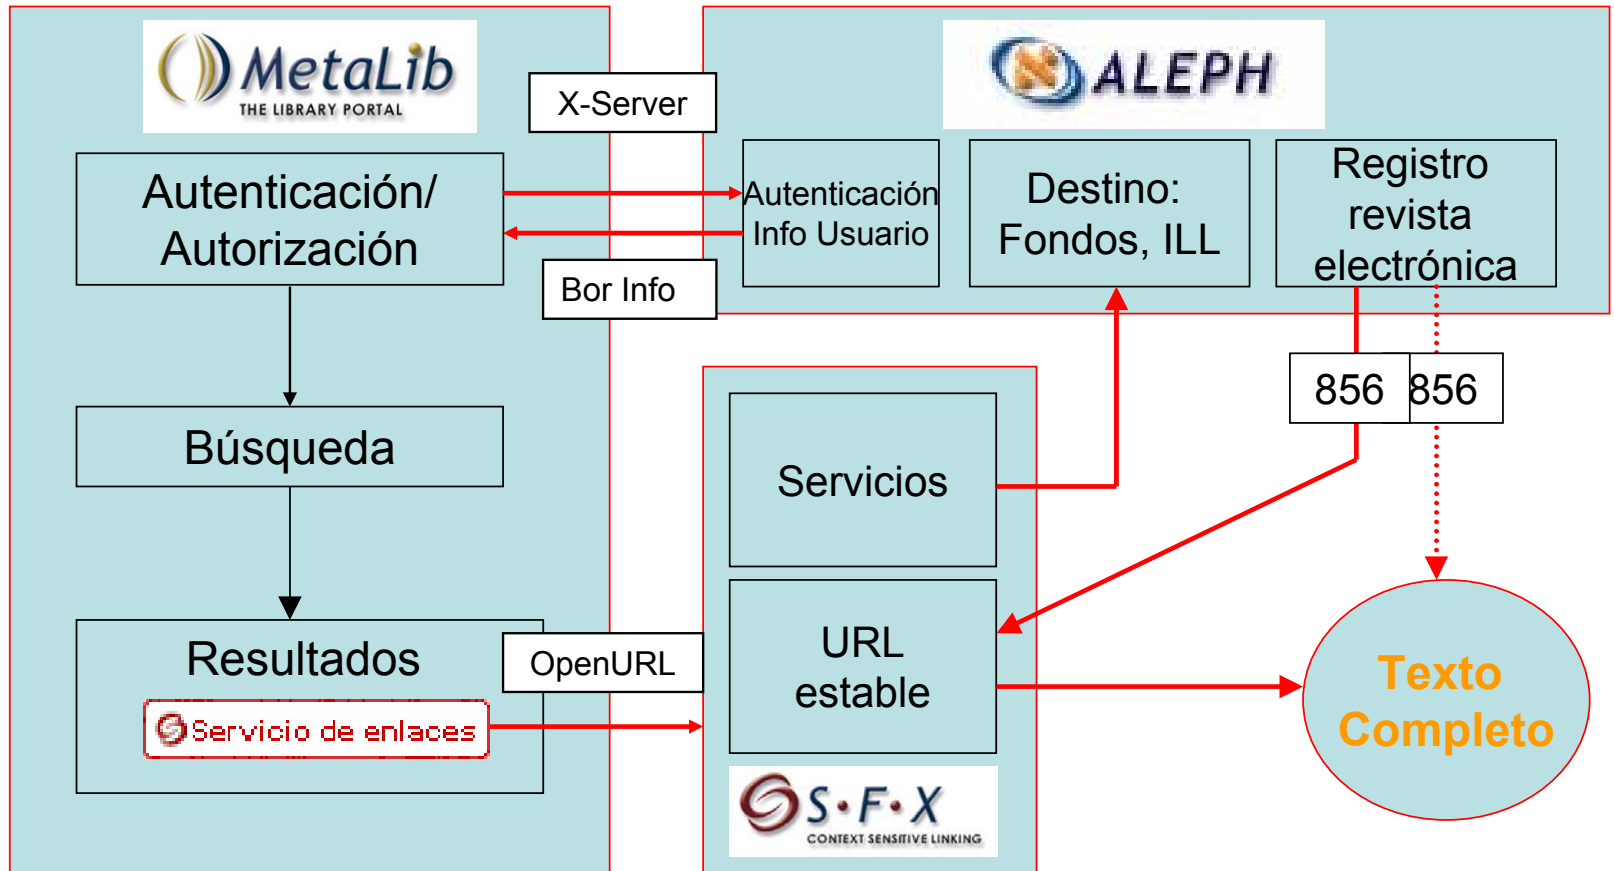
MetaLib
THE LIBRARY PORTAL

X-Server

ALEPH

Autenticación/ Autorización

Autenticación Info Usuario

Destino: Fondos, ILL

Registro revista electrónica

Bor Info

856

856

Búsqueda

Servicios

URL estable

Resultados

OpenURL

Servicio de enlaces

Texto Completo

S·F·X
CONTEXT SENSITIVE LINKING